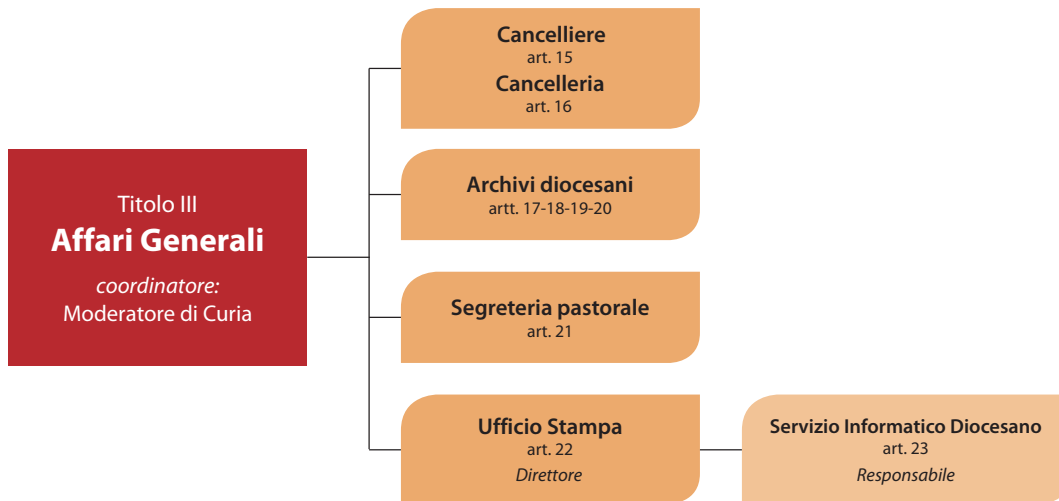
Titolo III
**Affari Generali**
*coordinatore:*
Moderatore di Curia

**Cancelliere**
art. 15
**Cancelleria**
art. 16

**Archivi diocesani**
artt. 17-18-19-20

**Segreteria pastorale**
art. 21

**Ufficio Stampa**
art. 22
*Direttore*

**Servizio Informatico Diocesano**
art. 23
*Responsabile*